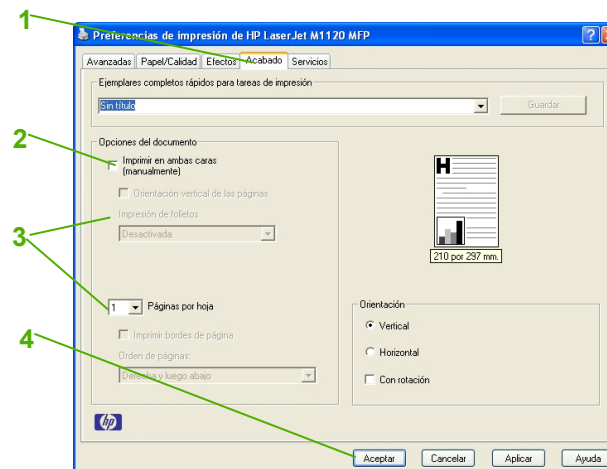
1

Preferencias de impresión de HP LaserJet M1120 MFP

? X

Avanzadas | Papel/Calidad | Efectos | Acabado | Servicios

Ejemplares completos rápidos para tareas de impresión

Sin título

Guardar

2

Opciones del documento

Imprimir en ambas caras (manualmente)

Orientación vertical de las páginas

Impresión de folletos

3

Desactivada

H

210 por 297 mm.

1 Páginas por hoja

Orientación

Imprimir bordes de página

Vertical

4

Orden de páginas:

Horizontal

Derecha y luego abajo

Con rotación

hp

Aceptar | Cancelar | Aplicar | Ayuda